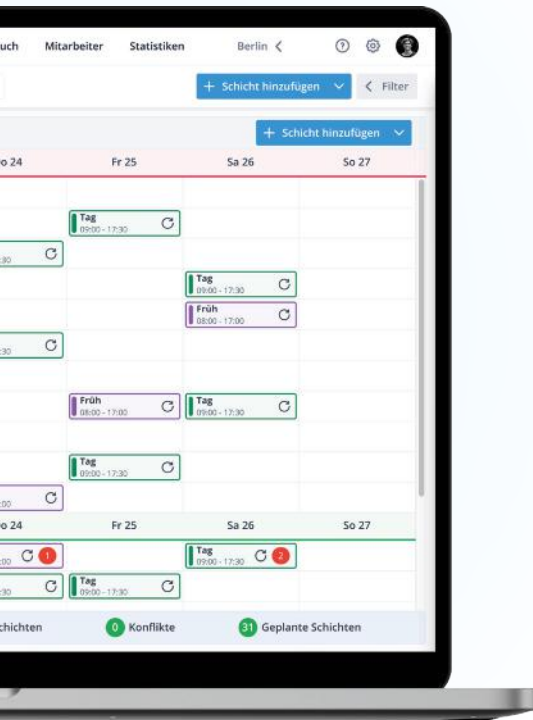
uch Mitarbeiter Statistiken Berlin

+ Schicht hinzufügen < Filter

+ Schicht hinzufügen

o 24 | Fr 25 | Sa 26 | So 27

Tag 09:00 - 17:30

30

Tag 09:00 - 17:30

Früh 08:00 - 17:00

30

Früh 08:00 - 17:00

Tag 09:00 - 17:30

Tag 09:00 - 17:30

00

o 24 | Fr 25 | Sa 26 | So 27

00 1

Tag 09:00 - 17:30 2

30

Tag 09:00 - 17:30

chichten

0 Konflikte

31 Geplante Schichten